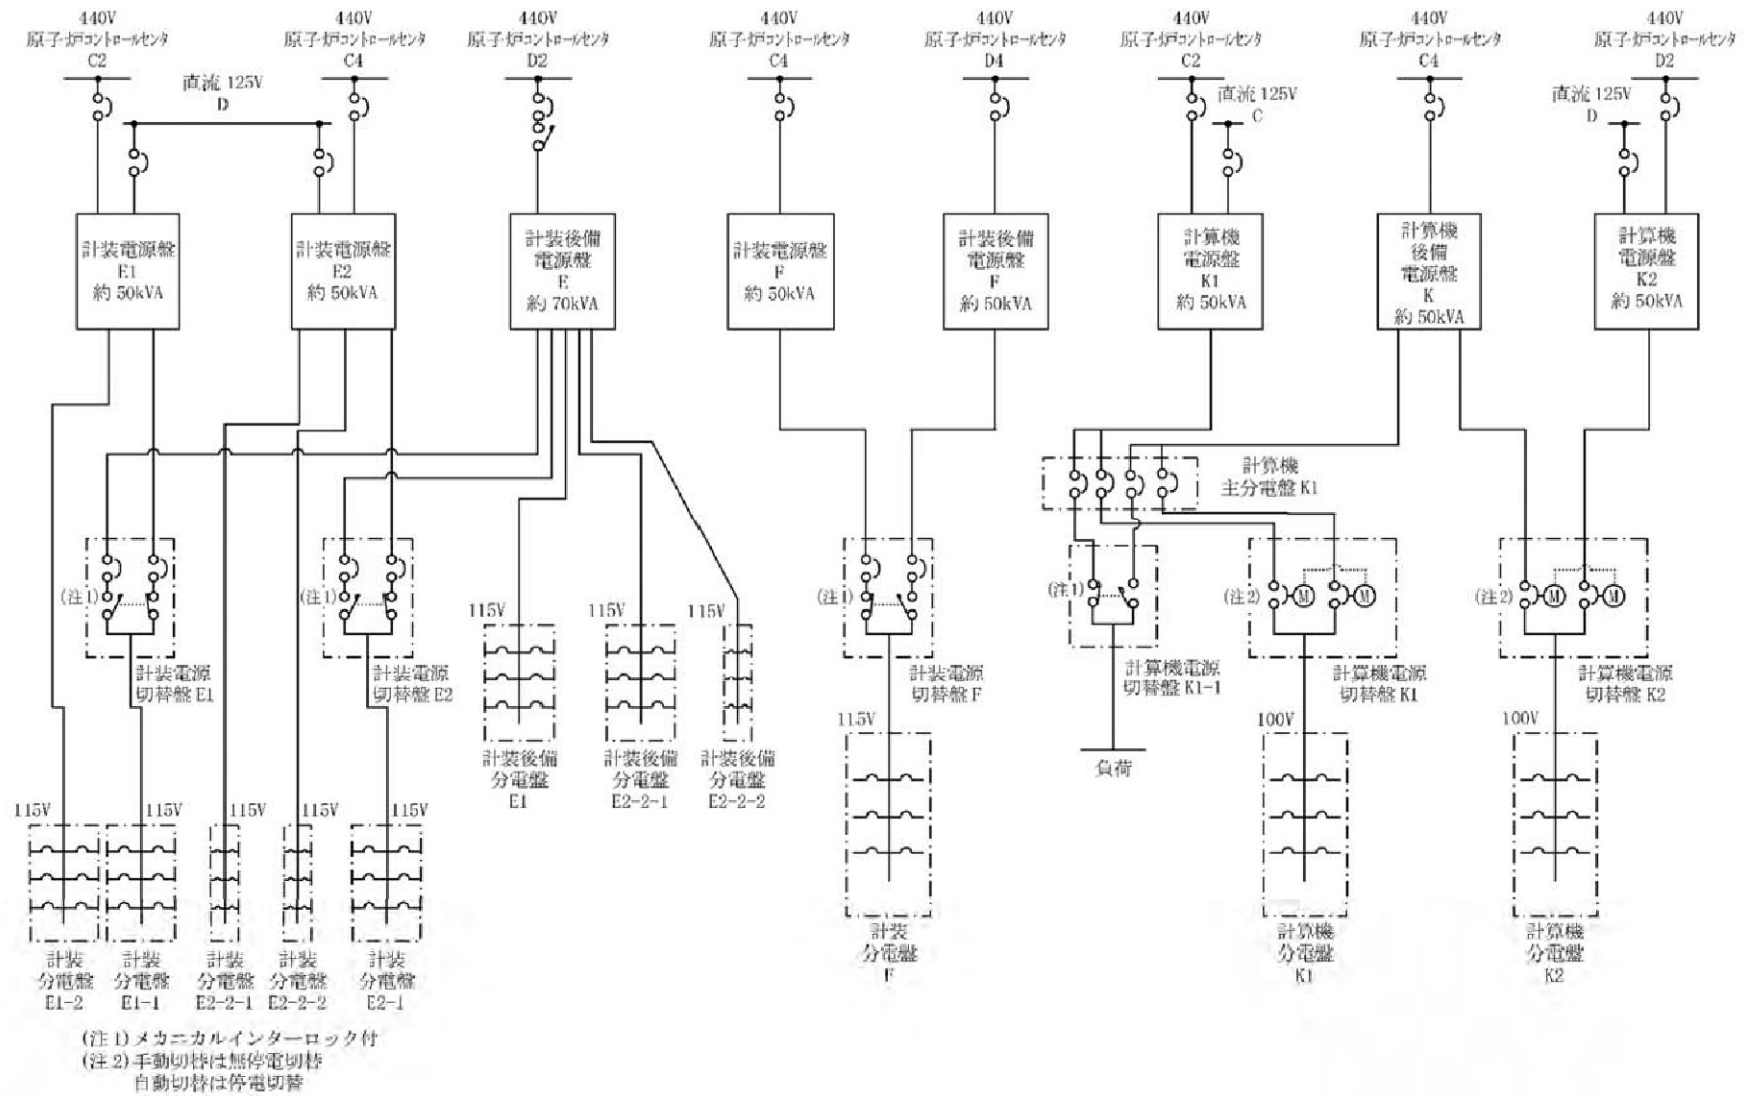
440V
原子炉コントロールセンタ
C2

440V
原子炉コントロールセンタ
C4

440V
原子炉コントロールセンタ
D2

440V
原子炉コントロールセンタ
C4

440V
原子炉コントロールセンタ
D4

440V
原子炉コントロールセンタ
C2

440V
原子炉コントロールセンタ
C4

440V
原子炉コントロールセンタ
D2

直流 125V
D

直流 125V
C

直流 125V
D

計装電源盤
E1
約 50kVA

計装電源盤
E2
約 50kVA

計装後備
電源盤
E
約 70kVA

計装電源盤
F
約 50kVA

計装後備
電源盤
F
約 50kVA

計算機
電源盤
K1
約 50kVA

計算機
後備
電源盤
K
約 50kVA

計算機
電源盤
K2
約 50kVA

計算機
主分電盤 K1

(注1)
(注1)
(注1)
(注1)
(注2)
(注2)

計装電源
切替盤 E1

計装電源
切替盤 E2

115V
115V
115V

計装後備
分電盤
E1

計装後備
分電盤
E2-2-1

計装後備
分電盤
E2-2-2

計装電源
切替盤 F

115V

計算機電源
切替盤 K1-1

負荷

計算機電源
切替盤 K1

100V

計算機電源
切替盤 K2

100V

115V
115V
115V
115V
115V

計装
分電盤
E1-2

計装
分電盤
E1-1

計装
分電盤
E2-2-1

計装
分電盤
E2-2-2

計装
分電盤
E2-1

計装
分電盤
F

計算機
分電盤
K1

計算機
分電盤
K2

(注1) メカニカルインターロック付
(注2) 手動切替は無停電切替
自動切替は停電切替